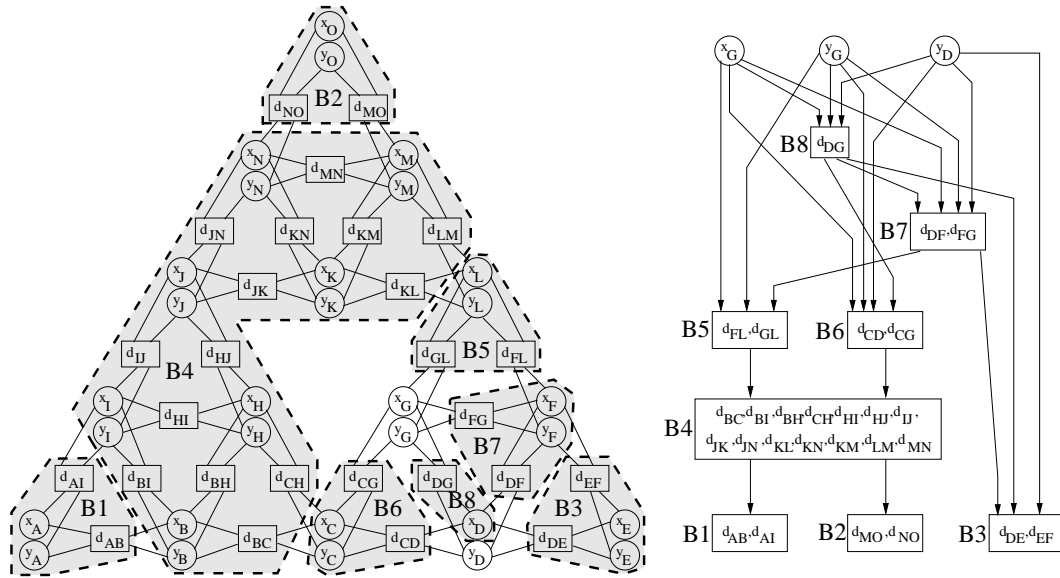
$x_O$
$y_O$
B2
$d_{NO}$ $d_{MO}$
$x_N$ $d_{MN}$ $x_M$
$y_N$ $y_M$
$d_{JN}$ $d_{KN}$ $d_{KM}$ $d_{LM}$
$x_J$ $x_K$ $x_L$
$d_{JK}$ $d_{KL}$
$y_J$ $y_K$ $y_L$
$d_{IJ}$ $d_{HJ}$ $d_{GL}$ B5 $d_{FL}$
B4
$x_I$ $x_H$ $x_G$ $x_F$
$d_{HI}$ $d_{FG}$
$y_I$ $y_H$ $y_G$ B7 $y_F$
$d_{AI}$ $d_{BI}$ $d_{BH}$ $d_{CH}$ $d_{CG}$ $d_{DG}$ $d_{DF}$ $d_{EF}$
B1 B6 B8 B3
$x_A$ $x_B$ $x_C$ $x_D$ $x_E$
$d_{AB}$ $d_{BC}$ $d_{CD}$ $d_{DE}$
$y_A$ $y_B$ $y_C$ $y_D$ $y_E$

$x_G$ $y_G$ $y_D$
B8 $d_{DG}$
B7 $d_{DF}, d_{FG}$
B5 $d_{FL}, d_{GL}$
B6 $d_{CD}, d_{CG}$
B4 $d_{BC}, d_{BI}, d_{BH}, d_{CH}, d_{HI}, d_{HJ}, d_{IJ}, d_{JK}, d_{JN}, d_{KL}, d_{KN}, d_{KM}, d_{LM}, d_{MN}$
B1 $d_{AB}, d_{AI}$
B2 $d_{MO}, d_{NO}$
B3 $d_{DE}, d_{EF}$